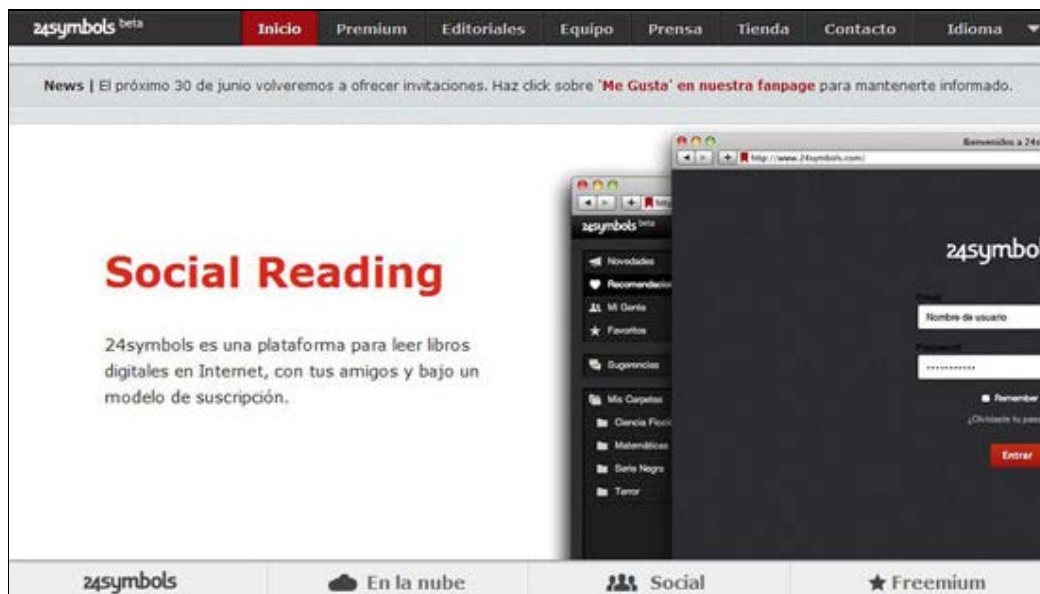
24symbols beta

Inicio Premium Editoriales Equipo Prensa Tienda Contacto Idioma

News | El próximo 30 de junio volveremos a ofrecer invitaciones. Haz click sobre 'Me Gusta' en nuestra fanpage para mantenerte informado.

Social Reading

24symbols es una plataforma para leer libros digitales en Internet, con tus amigos y bajo un modelo de suscripción.

http://www.24symbols.com/

Bienvenidos a 24s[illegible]

24symbols beta

Novedades
Recomendacio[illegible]
Mi Gente
Favoritos
Sugerencias
Mis Carpetas
Ciencia Ficci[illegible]
Matemáticas
Serie Negra
Terror

24symbo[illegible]

Email
Nombre de usuario
Password
••••••••••••
Remember
¿Olvidaste tu pass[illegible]
Entrar

24symbols En la nube Social Freemium